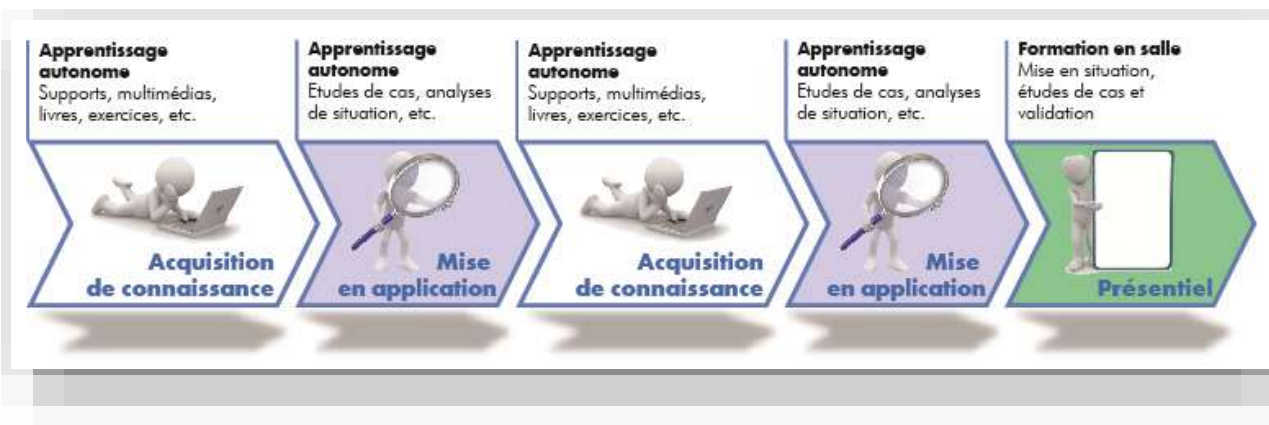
**Apprentissage autonome**
Supports, multimédias, livres, exercices, etc.

Acquisition de connaissance

**Apprentissage autonome**
Etudes de cas, analyses de situation, etc.

Mise en application

**Apprentissage autonome**
Supports, multimédias, livres, exercices, etc.

Acquisition de connaissance

**Apprentissage autonome**
Etudes de cas, analyses de situation, etc.

Mise en application

**Formation en salle**
Mise en situation, études de cas et validation

Présentiel